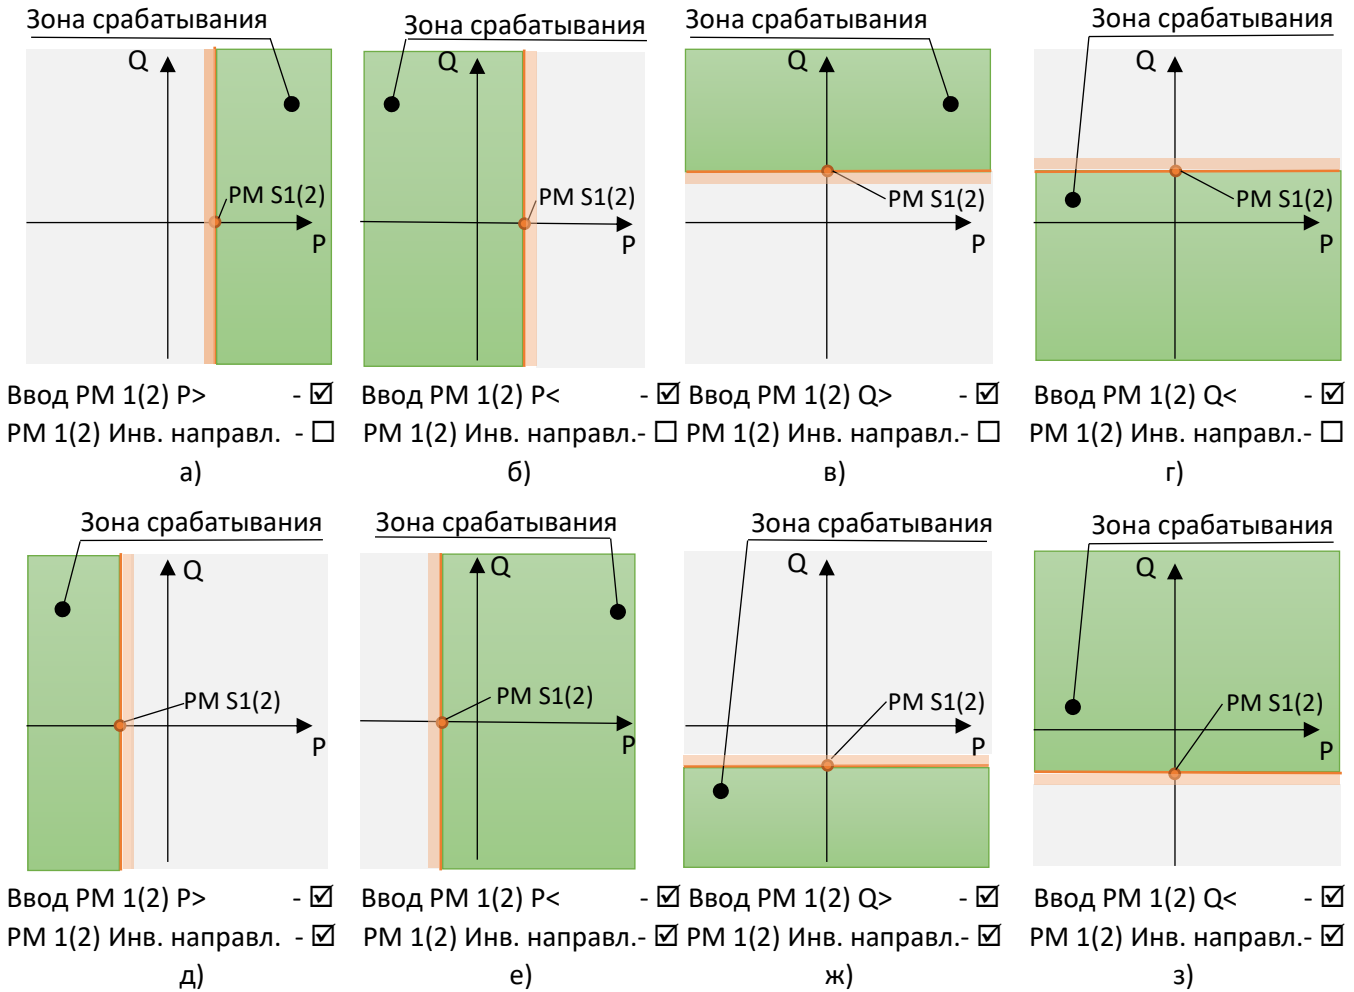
Зона срабатывания
Q
P
РМ S1(2)
Ввод РМ 1(2) P> - ☑
РМ 1(2) Инв. направл. - ☐
а)

Зона срабатывания
Q
P
РМ S1(2)
Ввод РМ 1(2) P< - ☑
РМ 1(2) Инв. направл.- ☐
б)

Зона срабатывания
Q
P
РМ S1(2)
Ввод РМ 1(2) Q> - ☑
РМ 1(2) Инв. направл.- ☐
в)

Зона срабатывания
Q
P
РМ S1(2)
Ввод РМ 1(2) Q< - ☑
РМ 1(2) Инв. направл.- ☐
г)

Зона срабатывания
Q
P
РМ S1(2)
Ввод РМ 1(2) P> - ☑
РМ 1(2) Инв. направл. - ☑
д)

Зона срабатывания
Q
P
РМ S1(2)
Ввод РМ 1(2) P< - ☑
РМ 1(2) Инв. направл.- ☑
е)

Зона срабатывания
Q
P
РМ S1(2)
Ввод РМ 1(2) Q> - ☑
РМ 1(2) Инв. направл.- ☑
ж)

Зона срабатывания
Q
P
РМ S1(2)
Ввод РМ 1(2) Q< - ☑
РМ 1(2) Инв. направл.- ☑
з)